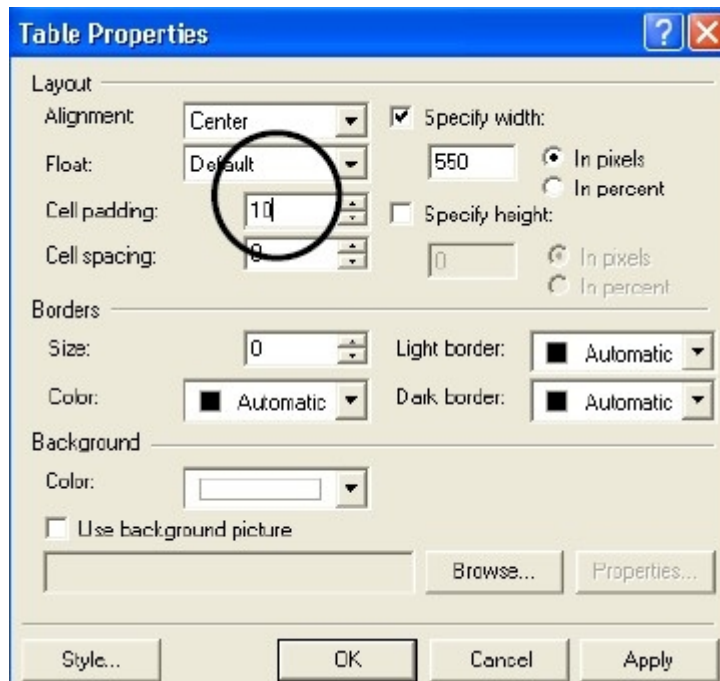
Table Properties

Layout
Alignment: Center
Float: Default
Cell padding: 10
Cell spacing: 0
Specify width:
550
In pixels
In percent
Specify height:
0
In pixels
In percent

Borders
Size: 0
Color: Automatic
Light border: Automatic
Dark border: Automatic

Background
Color:
Use background picture
Browse...
Properties...

Style...
OK
Cancel
Apply